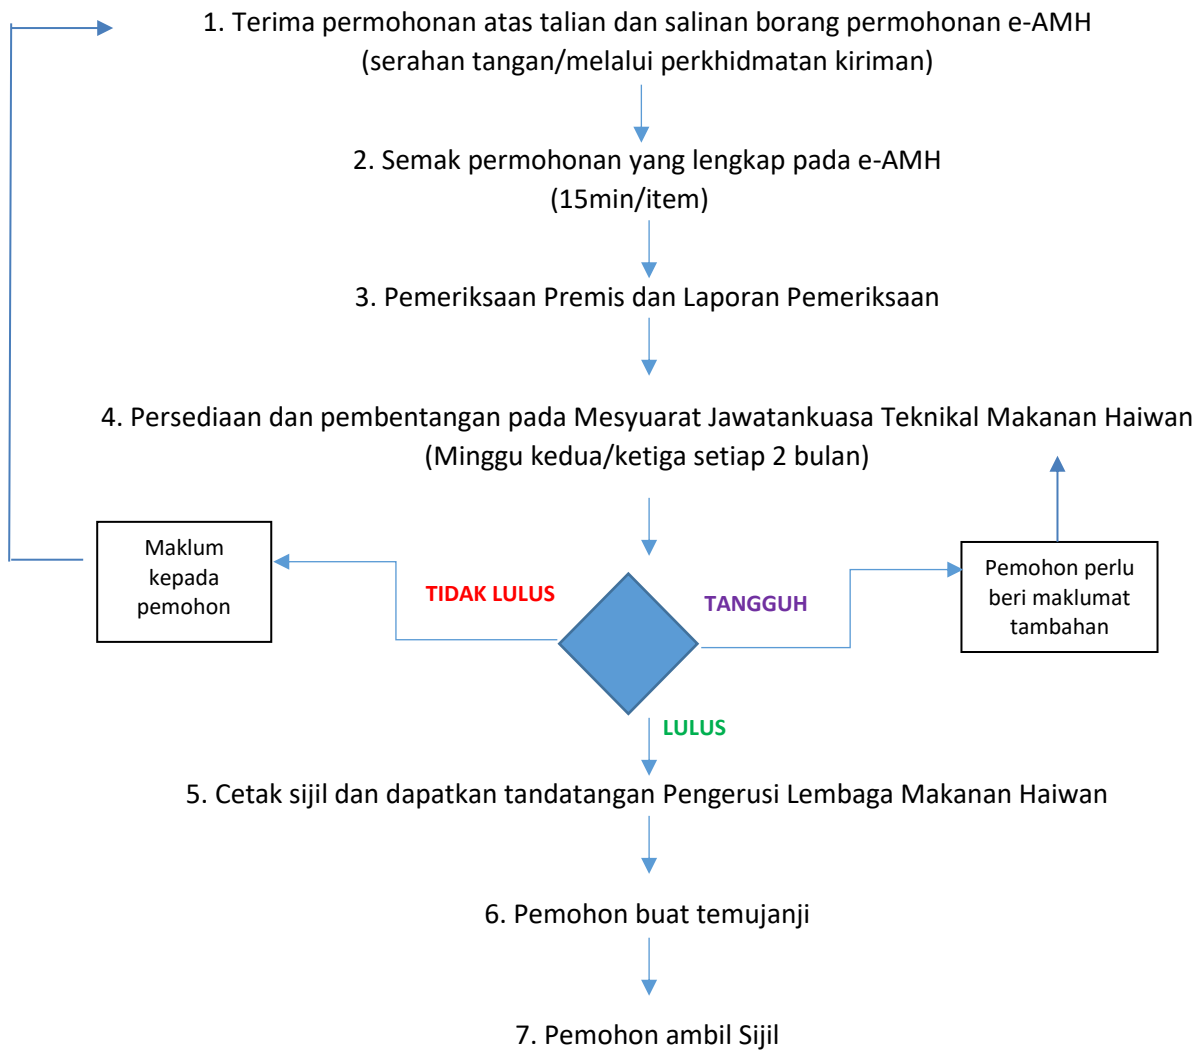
1. Terima permohonan atas talian dan salinan borang permohonan e-AMH (serahan tangan/melalui perkhidmatan kiriman)

2. Semak permohonan yang lengkap pada e-AMH (15min/item)

3. Pemeriksaan Premis dan Laporan Pemeriksaan

4. Persediaan dan pembentangan pada Mesyuarat Jawatankuasa Teknikal Makanan Haiwan (Minggu kedua/ketiga setiap 2 bulan)

Maklum kepada pemohon

TIDAK LULUS

TANGGUH

Pemohon perlu beri maklumat tambahan

LULUS

5. Cetak sijil dan dapatkan tandatangan Pengerusi Lembaga Makanan Haiwan

6. Pemohon buat temujanji

7. Pemohon ambil Sijil